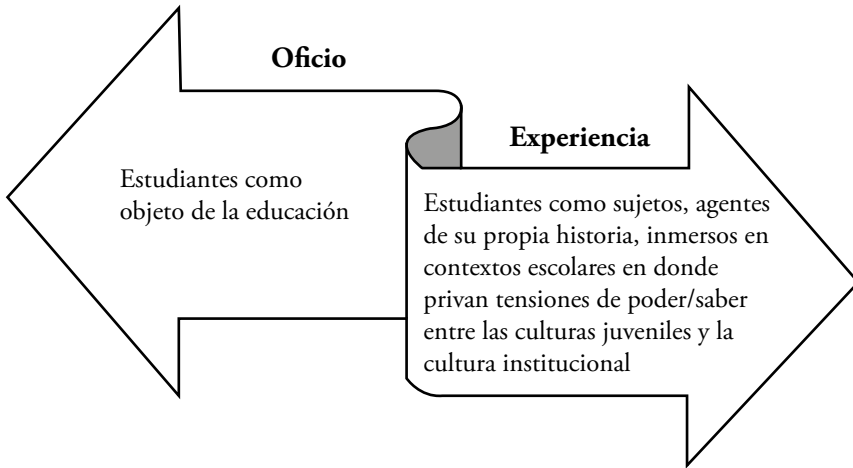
Oficio

Estudiantes como objeto de la educación

Experiencia

Estudiantes como sujetos, agentes de su propia historia, inmersos en contextos escolares en donde privan tensiones de poder/saber entre las culturas juveniles y la cultura institucional